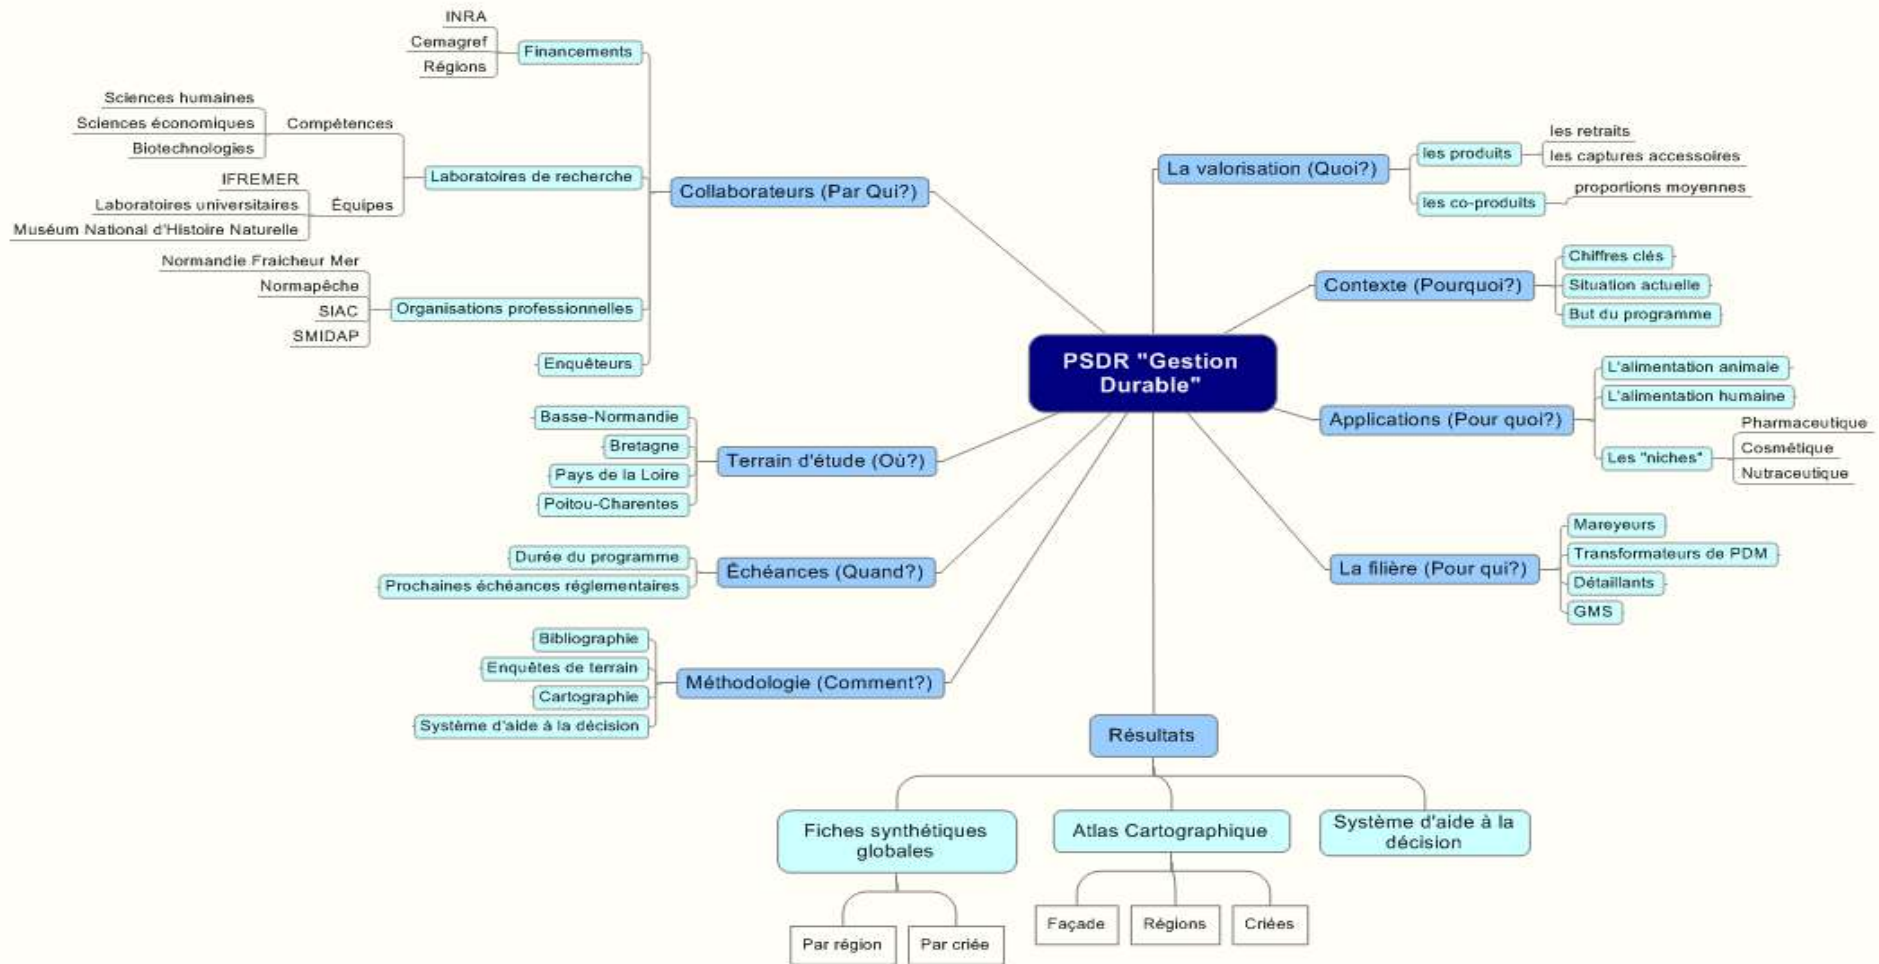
PSDR "Gestion Durable"

Collaborateurs (Par Qui?)
Financements
INRA
Cemagref
Régions
Laboratoires de recherche
Compétences
Sciences humaines
Sciences économiques
Biotechnologies
Équipes
IFREMER
Laboratoires universitaires
Muséum National d'Histoire Naturelle
Organisations professionnelles
Normandie Fraicheur Mer
Normapêche
SIAC
SMIDAP
Enquêteurs

Terrain d'étude (Où?)
Basse-Normandie
Bretagne
Pays de la Loire
Poitou-Charentes

Échéances (Quand?)
Durée du programme
Prochaines échéances réglementaires

Méthodologie (Comment?)
Bibliographie
Enquêtes de terrain
Cartographie
Système d'aide à la décision

La valorisation (Quoi?)
les produits
les retraits
les captures accessoires
les co-produits
proportions moyennes

Contexte (Pourquoi?)
Chiffres clés
Situation actuelle
But du programme

Applications (Pour quoi?)
L'alimentation animale
L'alimentation humaine
Les "niches"
Pharmaceutique
Cosmétique
Nutraceutique

La filière (Pour qui?)
Mareyeurs
Transformateurs de PDM
Détaillants
GMS

Résultats
Fiches synthétiques globales
Par région
Par criée
Atlas Cartographique
Façade
Régions
Criées
Système d'aide à la décision